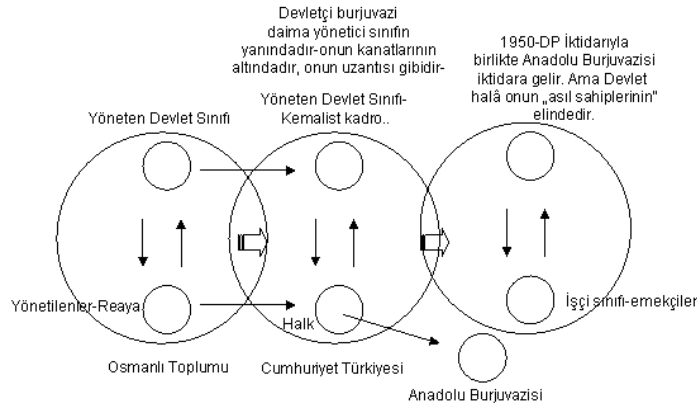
Devletçi burjuvazi daima yönetici sınıfın yanındadır-onun kanatlarının altındadır, onun uzantısı gibidir-

1950-DP İktidarıyla birlikte Anadolu Burjuvazisi iktidara gelir. Ama Devlet halâ onun „asıl sahiplerinin" elindedir.

Yöneten Devlet Sınıfı

Yöneten Devlet Sınıfı-Kemalist kadro..

Yönetilenler-Reaya

Halk

İşçi sınıfı-emekçiler

Osmanlı Toplumu

Cumhuriyet Türkiyesi

Anadolu Burjuvazisi